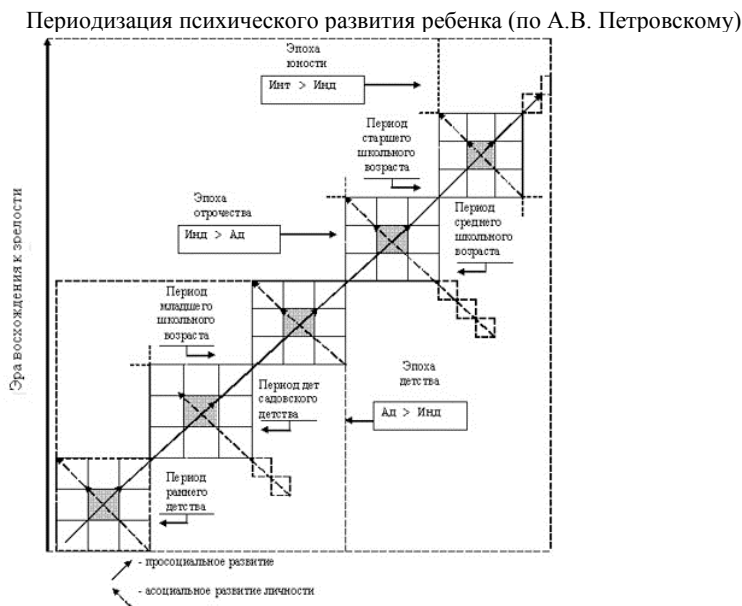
Периодизация психического развития ребенка (по А.В. Петровскому)

Эра восхождения к зрелости

Эпоха юности

Инт > Инд

Период старшего школьного возраста

Эпоха отрочества

Инд > Ад

Период среднего школьного возраста

Период младшего школьного возраста

Период дет садовского детства

Эпоха детства

Ад > Инд

Период раннего детства

- просоциальное развитие

- асоциальное развитие личности